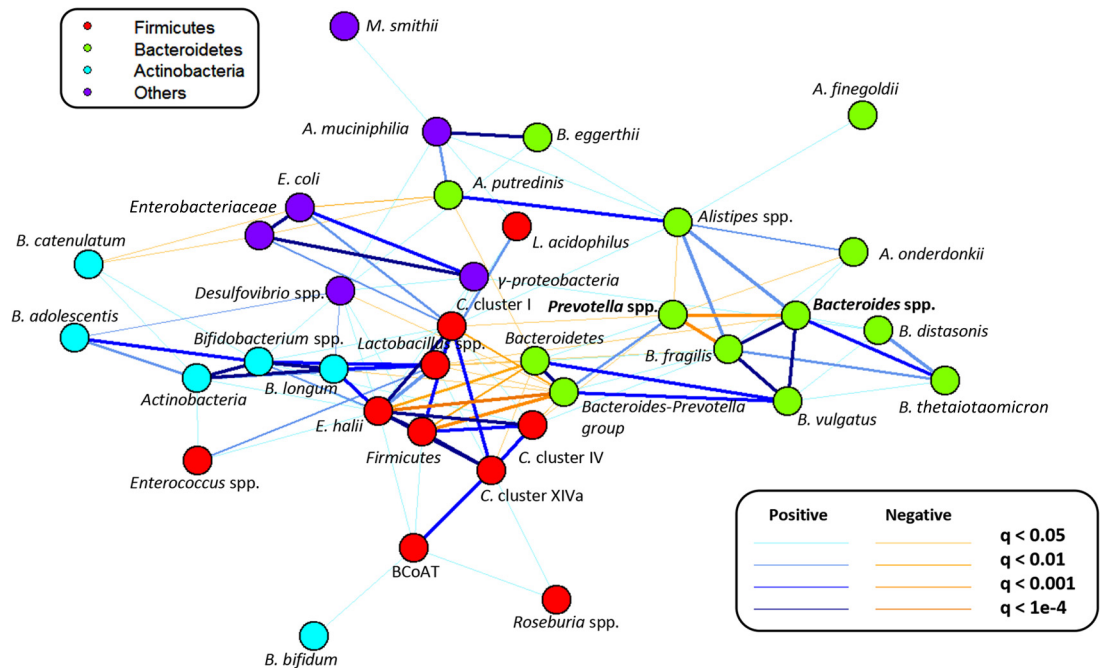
Firmicutes
Bacteroidetes
Actinobacteria
Others

M. smithii
A. finegoldii
A. muciniphilia
B. eggerthii
E. coli
A. putredinis
Enterobacteriaceae
Alistipes spp.
L. acidophilus
B. catenulatum
A. onderdonkii
γ-proteobacteria
Desulfovibrio spp.
C. cluster I
Prevotella spp.
Bacteroides spp.
B. adolescentis
B. distasonis
Bifidobacterium spp.
Lactobacillus spp.
Bacteroidetes
B. fragilis
Actinobacteria
B. longum
Bacteroides-Prevotella group
B. vulgatus
B. thetaiotaomicron
E. halii
Firmicutes
C. cluster IV
Enterococcus spp.
C. cluster XIVa
BCoAT
Roseburia spp.
B. bifidum

| Positive | Negative | |
|---|---|---|
| | | q < 0.05 |
| | | q < 0.01 |
| | | q < 0.001 |
| | | q < 1e-4 |